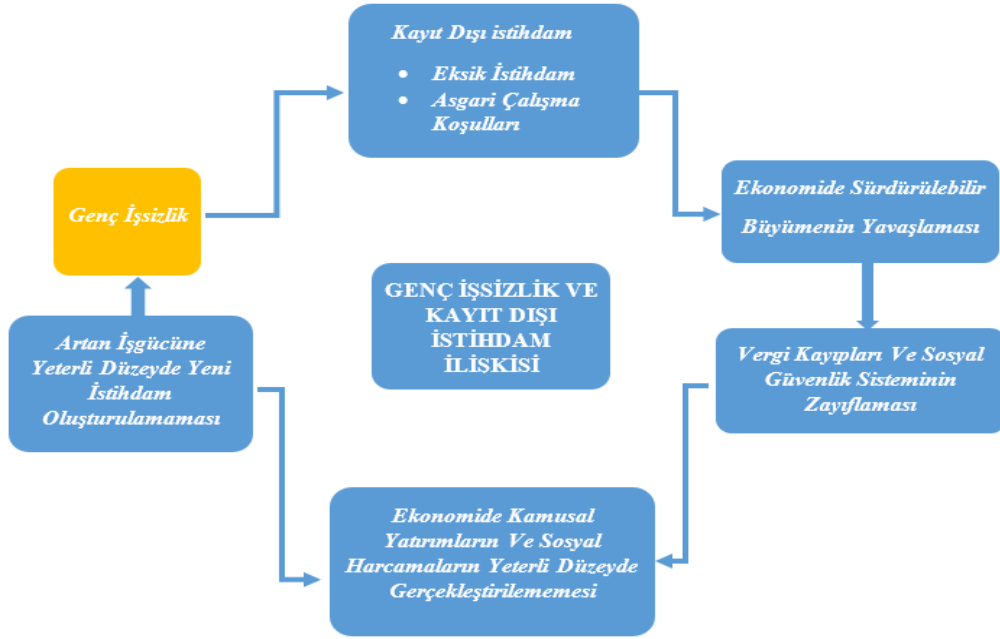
Kayıt Dışı istihdam

- Eksik İstihdam
- Asgari Çalışma Koşulları

Ekonomide Sürdürülebilir Büyümenin Yavaşlaması

Vergi Kayıpları Ve Sosyal Güvenlik Sisteminin Zayıflaması

Ekonomide Kamusal Yatırımların Ve Sosyal Harcamaların Yeterli Düzeyde Gerçekleştirilememesi

Artan İşgücüne Yeterli Düzeyde Yeni İstihdam Oluşturulamaması

Genç İşsizlik

GENÇ İŞSİZLİK VE KAYIT DIŞI İSTİHDAM İLİŞKİSİ